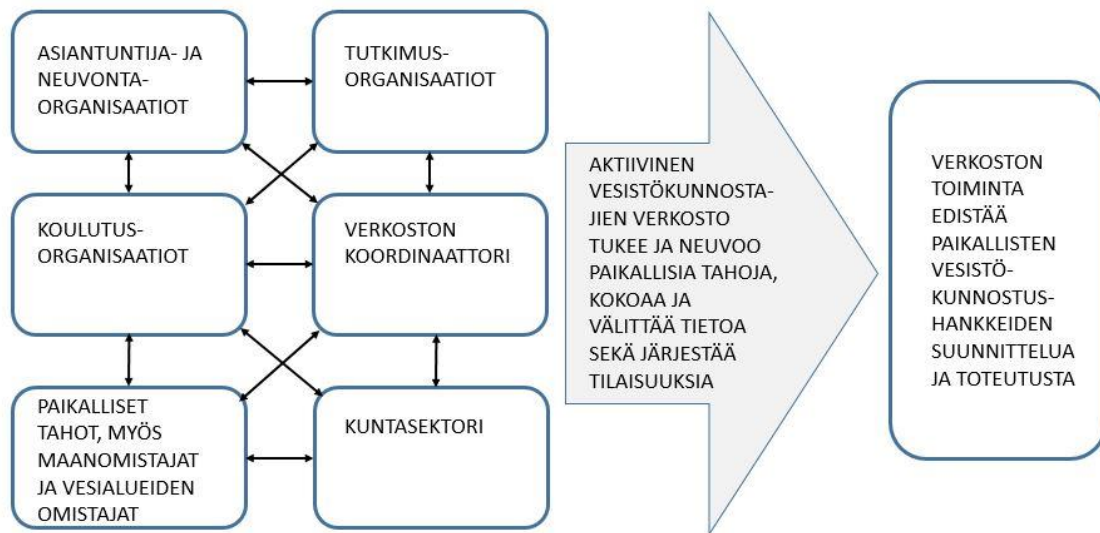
ASIANTUNTIJA- JA NEUVONTA-ORGANISAATIOT

TUTKIMUS-ORGANISAATIOT

KOULUTUS-ORGANISAATIOT

VERKOSTON KOORDINAATTORI

PAIKALLISET TAHOT, MYÖS MAANOMISTAJAT JA VESIALUEIDEN OMISTAJAT

KUNTASEKTORI

AKTIIVINEN VESISTÖKUNNOSTAJIEN VERKOSTO TUKEE JA NEUVOO PAIKALLISIA TAHOJA, KOKOAA JA VÄLITTÄÄ TIETOA SEKÄ JÄRJESTÄÄ TILAISUUKSIA

VERKOSTON TOIMINTA EDISTÄÄ PAIKALLISTEN VESISTÖ-KUNNOSTUS-HANKKEIDEN SUUNNITTELUA JA TOTEUTUSTA